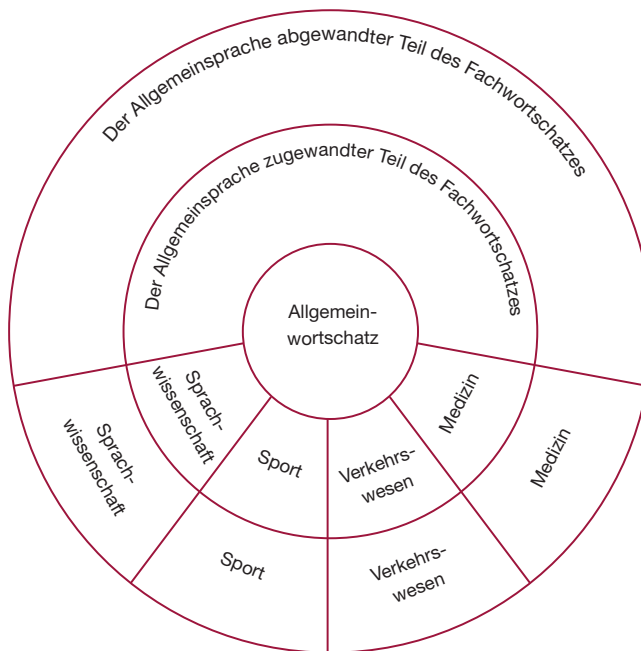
Der Allgemeinsprache abgewandter Teil des Fachwortschatzes

Der Allgemeinsprache zugewandter Teil des Fachwortschatzes

Allgemeinwortschatz

Sprachwissenschaft

Sport

Verkehrswesen

Medizin

Sprachwissenschaft

Sport

Verkehrswesen

Medizin